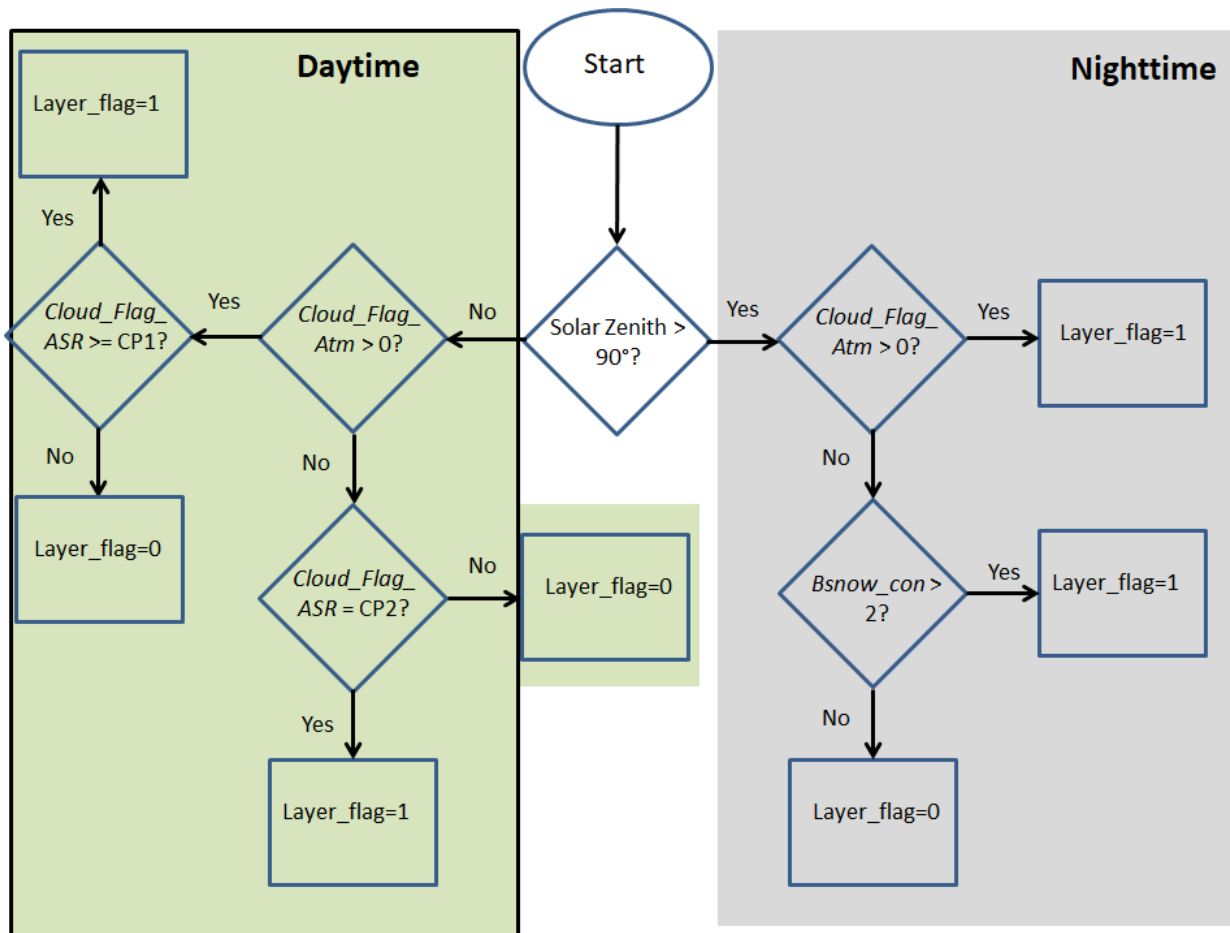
Start

Solar Zenith > 90°?

Daytime

No

Cloud_Flag_ Atm > 0?

Yes

Cloud_Flag_ ASR >= CP1?

Yes

Layer_flag=1

No

Layer_flag=0

No

Cloud_Flag_ ASR = CP2?

No

Layer_flag=0

Yes

Layer_flag=1

Nighttime

Yes

Cloud_Flag_ Atm > 0?

Yes

Layer_flag=1

No

Bsnow_con > 2?

Yes

Layer_flag=1

No

Layer_flag=0